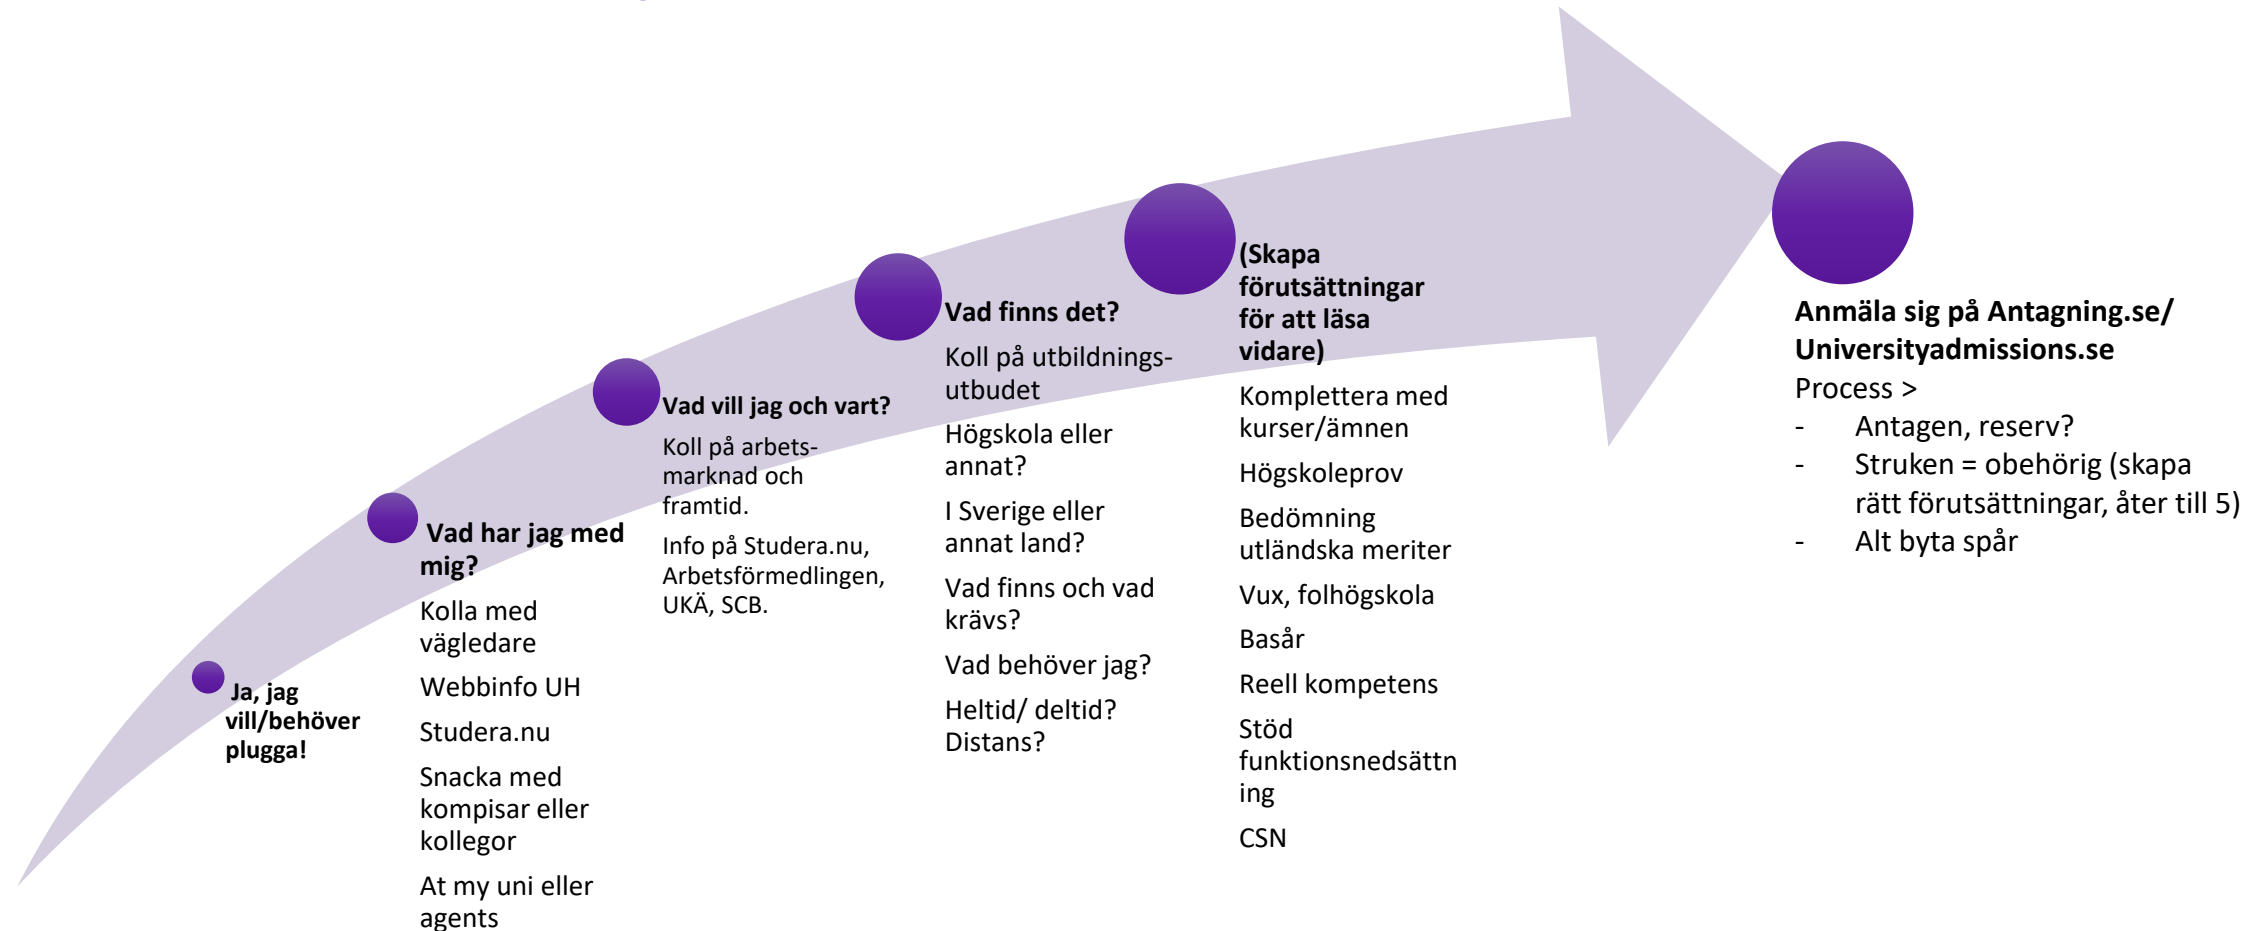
Ja, jag vill/behöver plugga!

Vad har jag med mig?

Kolla med vägledare

Webbinfo UH

Studera.nu

Snacka med kompisar eller kollegor

At my uni eller agents

Vad vill jag och vart?

Koll på arbetsmarknad och framtid.

Info på Studera.nu, Arbetsförmedlingen, UKÄ, SCB.

Vad finns det?

Koll på utbildningsutbudet

Högskola eller annat?

I Sverige eller annat land?

Vad finns och vad krävs?

Vad behöver jag?

Heltid/ deltid? Distans?

(Skapa förutsättningar för att läsa vidare)

Komplettera med kurser/ämnen

Högskoleprov

Bedömning utländska meriter

Vux, folhögskola

Basår

Reell kompetens

Stöd funktionsnedsättning

CSN

Anmäla sig på Antagning.se/ Universityadmissions.se

Process >

- Antagen, reserv?
- Struken = obehörig (skapa rätt förutsättningar, åter till 5)
- Alt byta spår